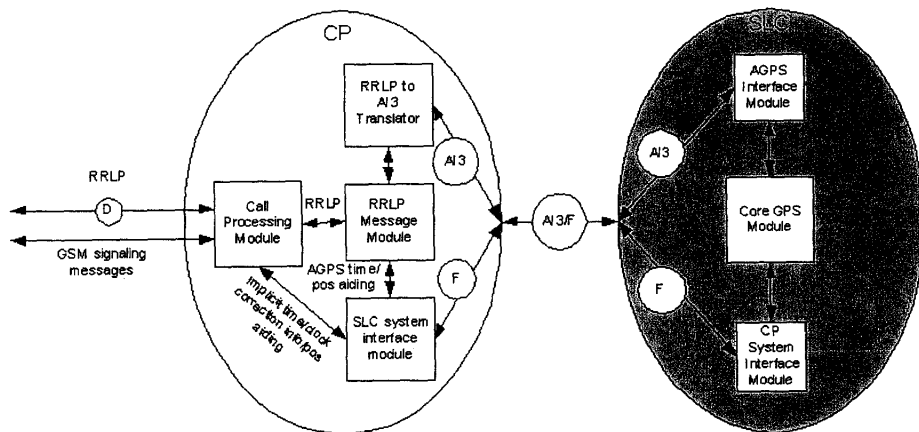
CP

SLC

RRLP

D

GSM signaling messages

Call Processing Module

RRLP

RRLP to AI3 Translator

RRLP Message Module

AI3

AGPS time/ pos aiding

F

implicit time/clock correction info/pos aiding

SLC system interface module

AI3/F

AI3

F

AGPS Interface Module

Core GPS Module

CP System Interface Module